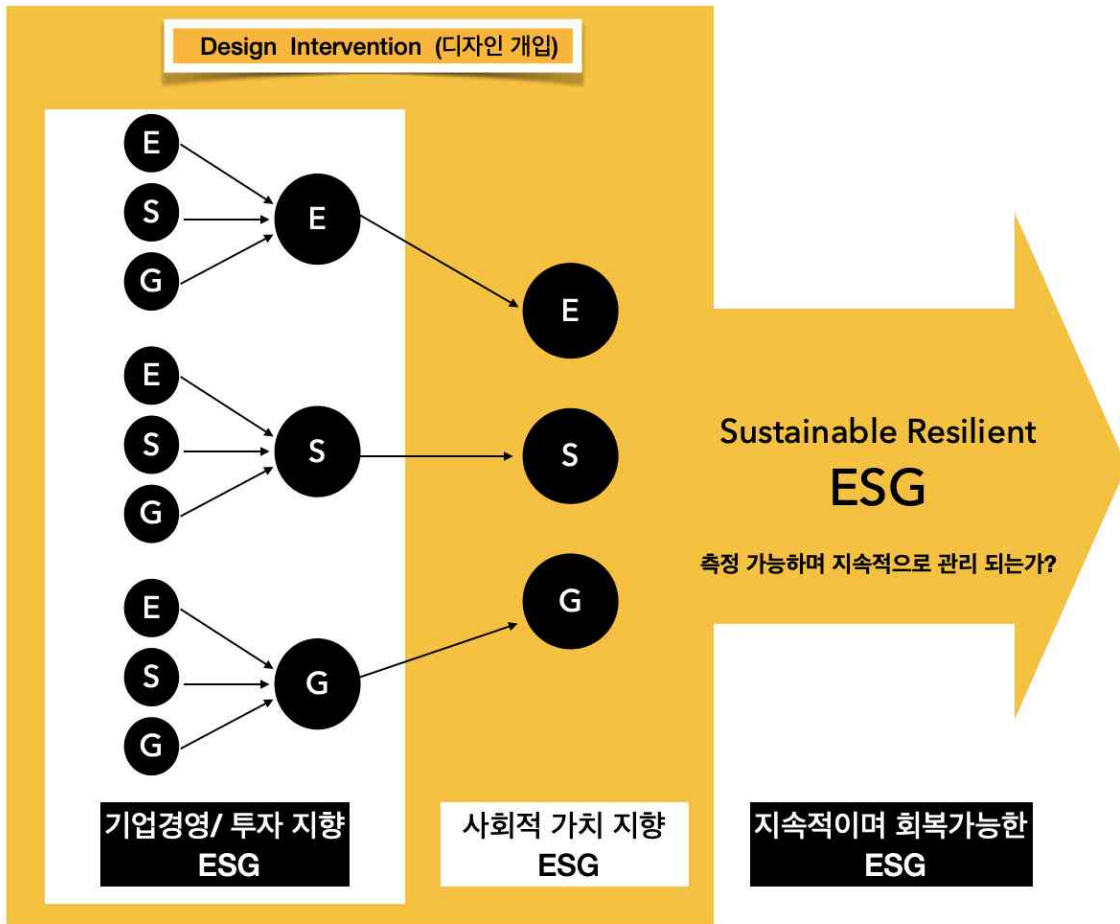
Design Intervention (디자인 개입)

E
S
G
E

E
S
G
S

E
S
G
G

E
S
G

Sustainable Resilient
ESG

측정 가능하며 지속적으로 관리 되는가?

기업경영/ 투자 지향
ESG

사회적 가치 지향
ESG

지속적이며 회복가능한
ESG